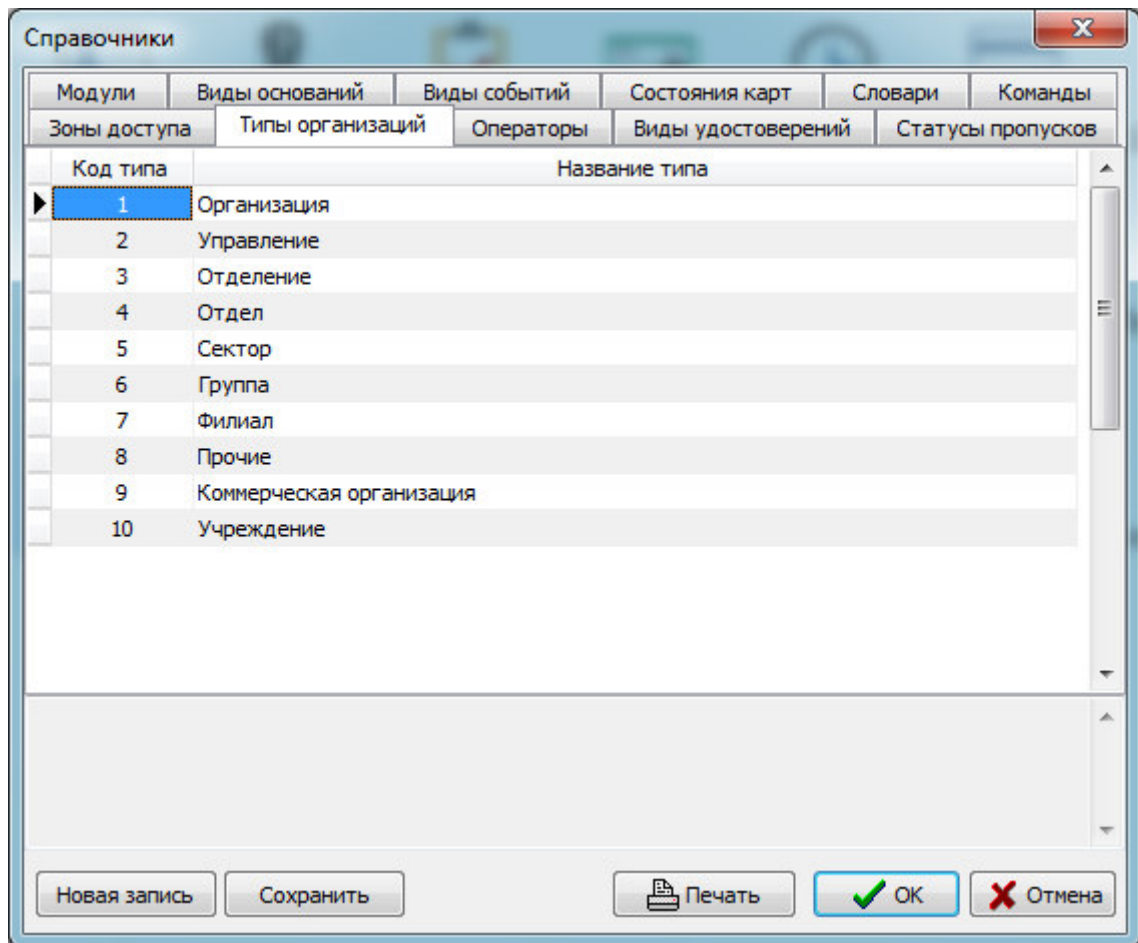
Справочники

Модули | Виды оснований | Виды событий | Состояния карт | Словари | Команды

Зоны доступа | Типы организаций | Операторы | Виды удостоверений | Статусы пропусков

| Код типа | Название типа |
|---|---|
| 1 | Организация |
| 2 | Управление |
| 3 | Отделение |
| 4 | Отдел |
| 5 | Сектор |
| 6 | Группа |
| 7 | Филиал |
| 8 | Прочие |
| 9 | Коммерческая организация |
| 10 | Учреждение |

Новая запись | Сохранить | Печать | OK | Отмена